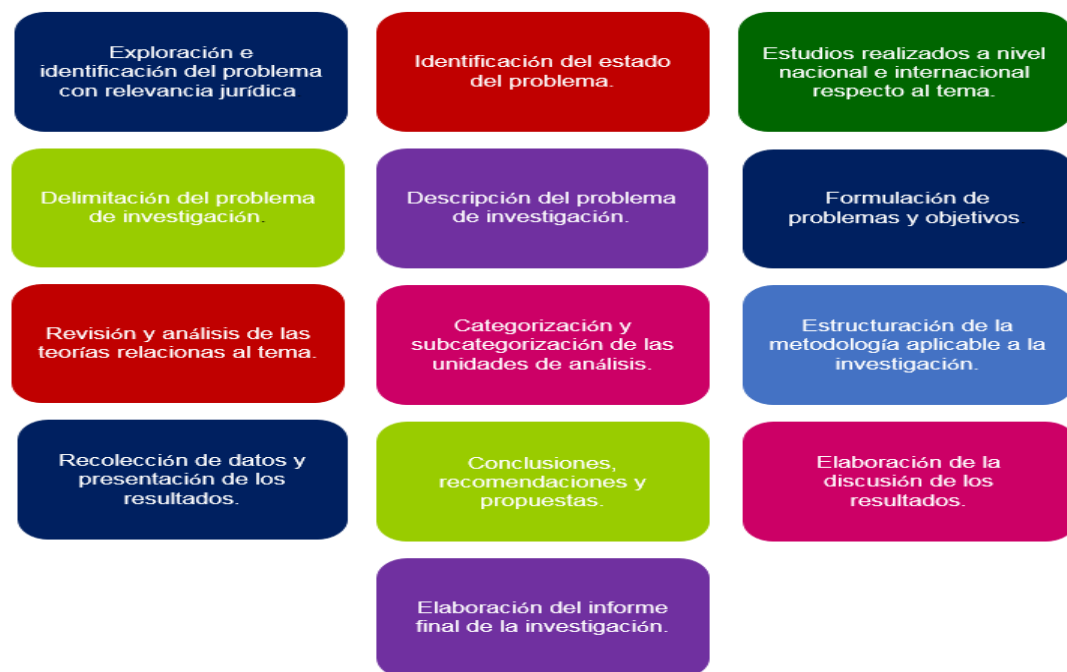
Exploración e identificación del problema con relevancia jurídica

Identificación del estado del problema.

Estudios realizados a nivel nacional e internacional respecto al tema.

Delimitación del problema de investigación.

Descripción del problema de investigación.

Formulación de problemas y objetivos

Revisión y análisis de las teorías relacionas al tema.

Categorización y subcategorización de las unidades de análisis.

Estructuración de la metodología aplicable a la investigación.

Recolección de datos y presentación de los resultados.

Conclusiones, recomendaciones y propuestas.

Elaboración de la discusión de los resultados.

Elaboración del informe final de la investigación.